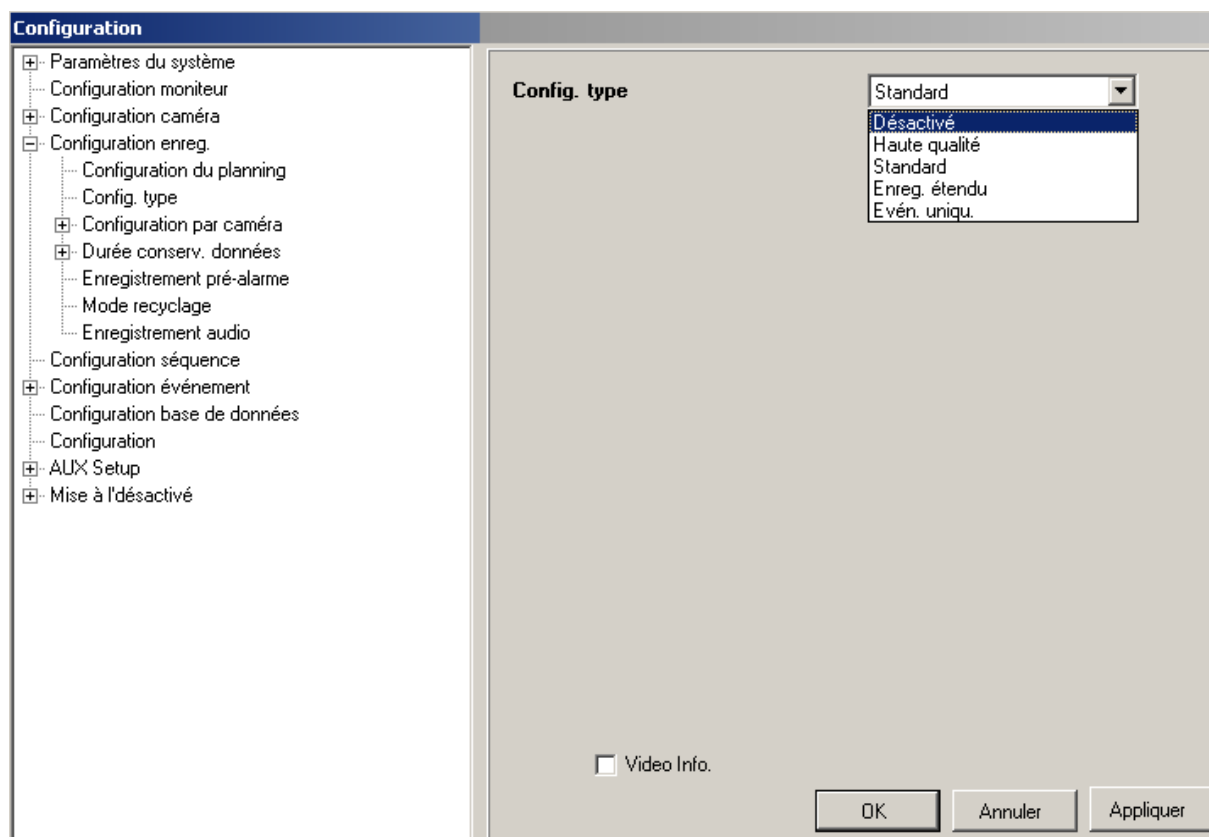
Configuration

Paramètres du système
Configuration moniteur
Configuration caméra
Configuration enreg.
Configuration du planning
Config. type
Configuration par caméra
Durée conserv. données
Enregistrement pré-alarme
Mode recyclage
Enregistrement audio
Configuration séquence
Configuration événement
Configuration base de données
Configuration
AUX Setup
Mise à l'désactivé

Config. type

Standard

Désactivé
Haute qualité
Standard
Enreg. étendu
Evén. uniqu.

Video Info.

OK
Annuler
Appliquer